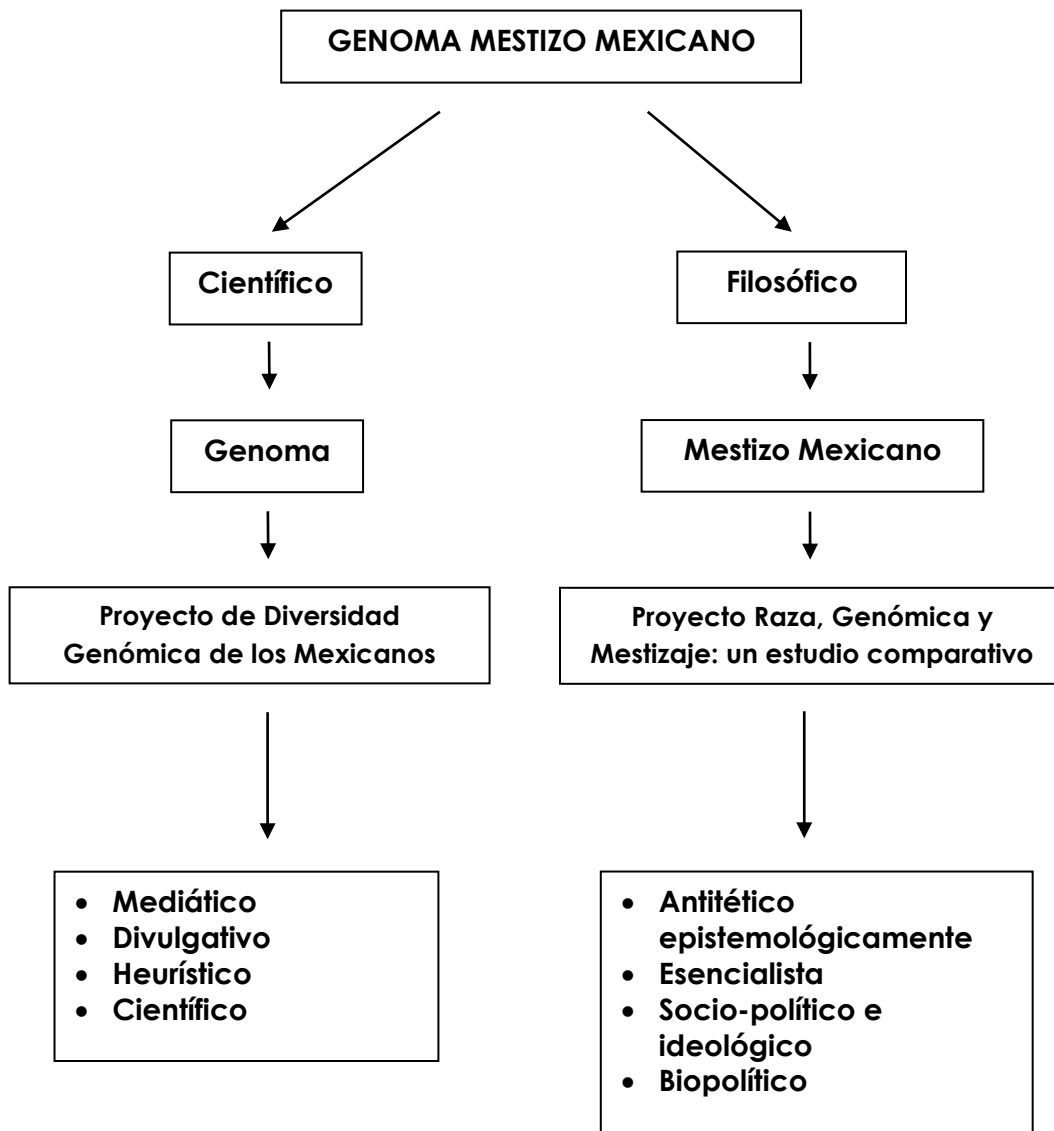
GENOMA MESTIZO MEXICANO

Científico

Genoma

Proyecto de Diversidad Genómica de los Mexicanos

- Mediático
- Divulgativo
- Heurístico
- Científico

Filosófico

Mestizo Mexicano

Proyecto Raza, Genómica y Mestizaje: un estudio comparativo

- Antitético epistemológicamente
- Esencialista
- Socio-político e ideológico
- Biopolítico